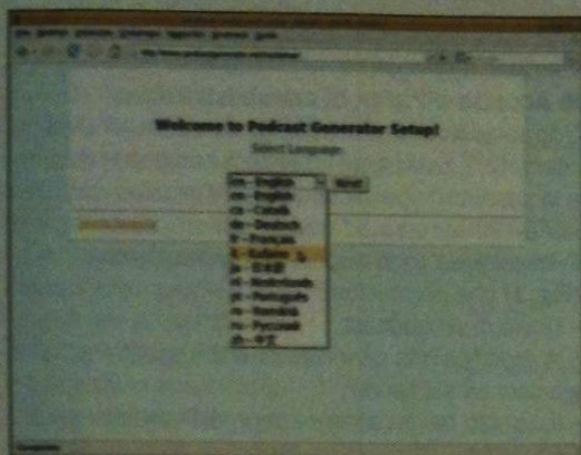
Welcome to Podcast Generator Setup!

Select Language

en - English
en - English
ca - Català
de - Deutsch
fr - Français
it - Italiano
ja - 日本語
nl - Nederlands
pt - Português
sv - Svenska
ru - Русский
zh - 中文

Next